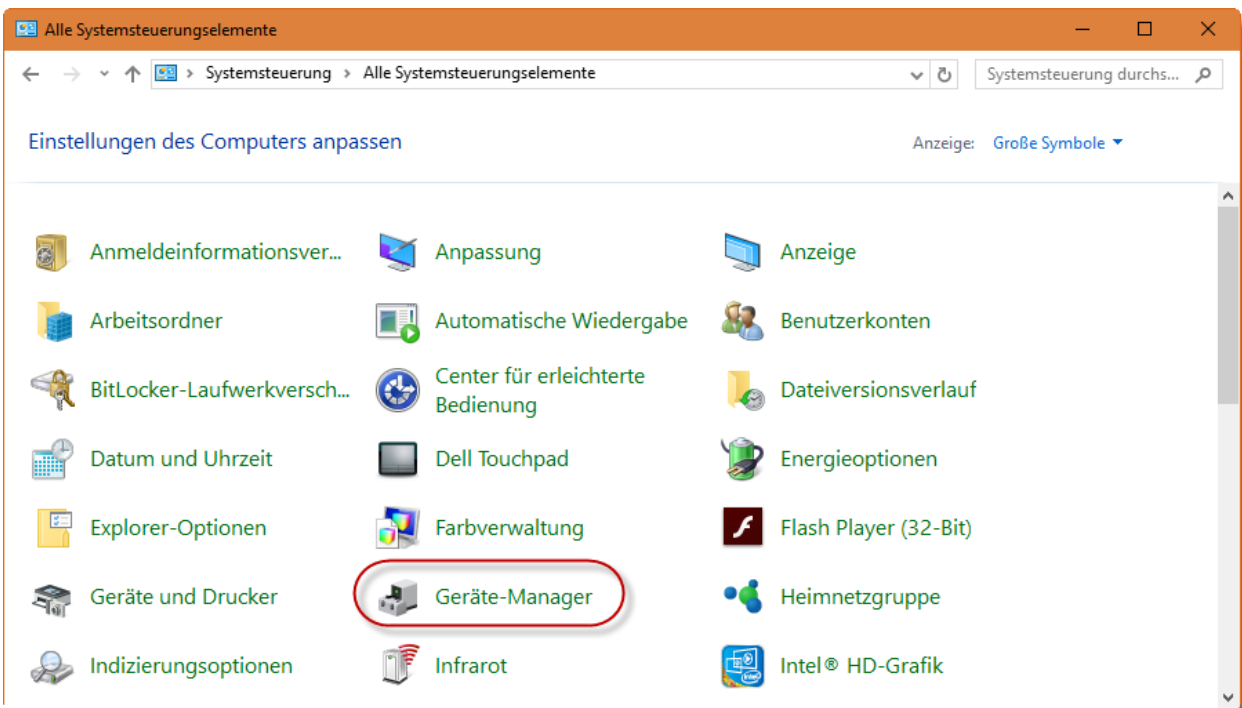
Alle Systemsteuerungselemente

Systemsteuerung > Alle Systemsteuerungselemente

Systemsteuerung durchs...

Einstellungen des Computers anpassen

Anzeige: Große Symbole

Anmeldeinformationsver...
Anpassung
Anzeige
Arbeitsordner
Automatische Wiedergabe
Benutzerkonten
BitLocker-Laufwerkversch...
Center für erleichterte Bedienung
Dateiversionsverlauf
Datum und Uhrzeit
Dell Touchpad
Energieoptionen
Explorer-Optionen
Farbverwaltung
Flash Player (32-Bit)
Geräte und Drucker
Geräte-Manager
Heimnetzgruppe
Indizierungsoptionen
Infrarot
Intel® HD-Grafik